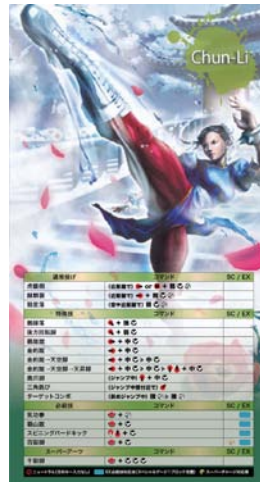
Chun-Li

| 通常投げ | コマンド | SC / EX |
|---|---|---|
| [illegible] | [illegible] | |
| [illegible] | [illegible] | |
| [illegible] | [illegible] | |

| 特殊技 | コマンド | SC / EX |
|---|---|---|
| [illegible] | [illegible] | |
| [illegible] | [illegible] | |
| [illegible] | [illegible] | |
| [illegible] | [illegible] | |
| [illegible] | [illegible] | |
| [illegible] | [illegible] | |
| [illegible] | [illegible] | |
| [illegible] | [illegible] | |
| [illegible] | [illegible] | |
| ターゲットコンボ | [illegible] | |

| 必殺技 | コマンド | SC / EX |
|---|---|---|
| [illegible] | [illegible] | |
| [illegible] | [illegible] | |
| スピニングバードキック | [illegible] | |
| 百裂脚 | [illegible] | |

| スーパーアーツ | コマンド | SC / EX |
|---|---|---|
| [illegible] | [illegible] | |

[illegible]